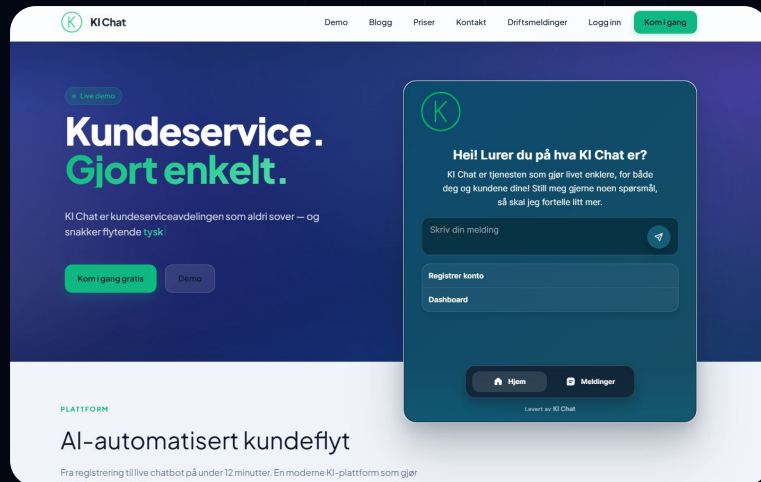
K KI Chat

Demo Blogg Priser Kontakt Driftsmeldinger Logg inn Kom i gang

Live demo

Kundeservice. Gjort enkelt.

KI Chat er kundeserviceavdelingen som aldri sover — og snakker flytende tysk|

Kom i gang gratis Demo

K

Hei! Lurer du på hva KI Chat er?

KI Chat er tjenesten som gjør livet enklere, for både deg og kundene dine! Still meg gjerne noen spørsmål, så skal jeg fortelle litt mer.

Skriv din melding

Registrer konto

Dashboard

Hjem Meldinger

Levert av KI Chat

PLATTFORM

AI-automatisert kundeflyt

Fra registrering til live chatbot på under 12 minutter. En moderne KI-plattform som gjør